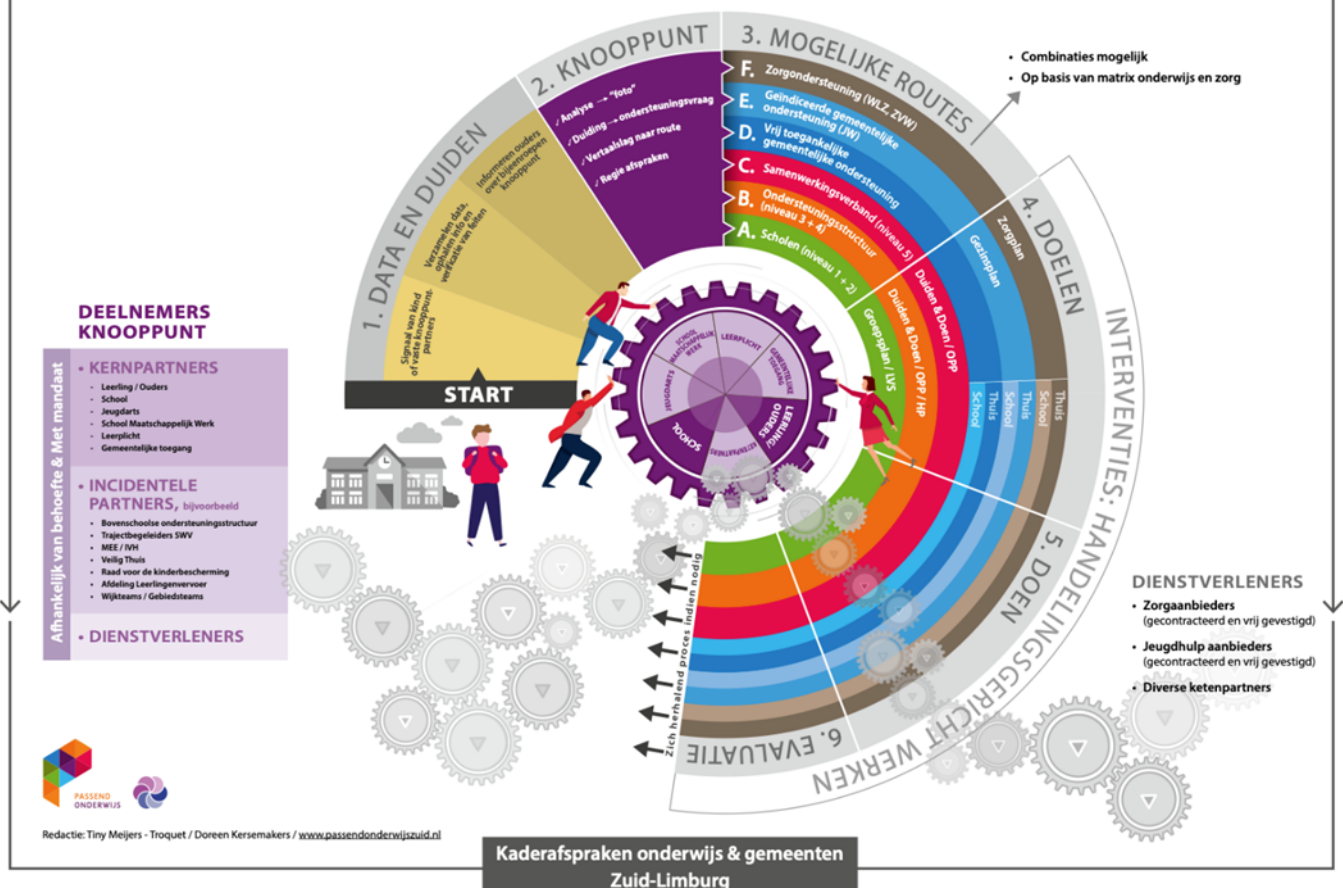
1. DATA EN DUIDEN

Signaal van kind of vaste knooppunt-partners

Verzamelen data, ophalen info en verificatie van feiten

Informeren ouders over bijeenroepen 'knooppunt'

2. KNOOPPUNT

✓ Analyse → "foto"
✓ Duiding → ondersteuningsvraag
✓ Vertaalslag naar route
✓ Regie afspraken

3. MOGELIJKE ROUTES

F. Zorgondersteuning (WLZ, ZVW)
E. Geïndiceerde gemeentelijke ondersteuning (JW)
D. Vrij toegankelijke gemeentelijke ondersteuning
C. Samenwerkingsverband (niveau 5)
B. Ondersteuningsstructuur (niveau 3 + 4)
A. Scholen (niveau 1 + 2)

• Combinaties mogelijk
• Op basis van matrix onderwijs en zorg

4. DOELEN

Zorgplan
Gezinsplan
Duiden & Doen / OPP
Duiden & Doen / OPP / HP
Groepsplan / LVS

Thuis
School
Thuis
School
Thuis
School

INTERVENTIES: HANDELINGSGERICHT WERKEN

5. DOEN

6. EVALUATIE

Zich herhalend proces indien nodig

START

LEERPLICHT
GEMEENTELIJKE TOEGANG
LEERLING OUDERS
SCHOOL MAATSCHAPPELIJK WERK
JEUGDARTS
SCHOOL
KETENPARTNERS

DEELNEMERS KNOOPPUNT

Afhankelijk van behoefte & Met mandaat

• KERNPARTNERS
• Leerling / Ouders
• School
• Jeugdarts
• School Maatschappelijk Werk
• Leerplicht
• Gemeentelijke toegang

• INCIDENTELE PARTNERS, bijvoorbeeld
• Bovenschoolse ondersteuningsstructuur
• Trajectbegeleiders SWV
• MEE / IVH
• Veilig Thuis
• Raad voor de kinderbescherming
• Afdeling Leerlingenvervoer
• Wijkteams / Gebiedsteams

• DIENSTVERLENERS

DIENSTVERLENERS
• Zorgaanbieders (gecontracteerd en vrij gevestigd)
• Jeugdhulp aanbieders (gecontracteerd en vrij gevestigd)
• Diverse ketenpartners

PASSEND ONDERWIJS

Redactie: Tiny Meijers - Troquet / Doreen Kersemakers / www.passendonderwijszuid.nl

Kaderafspraken onderwijs & gemeenten Zuid-Limburg